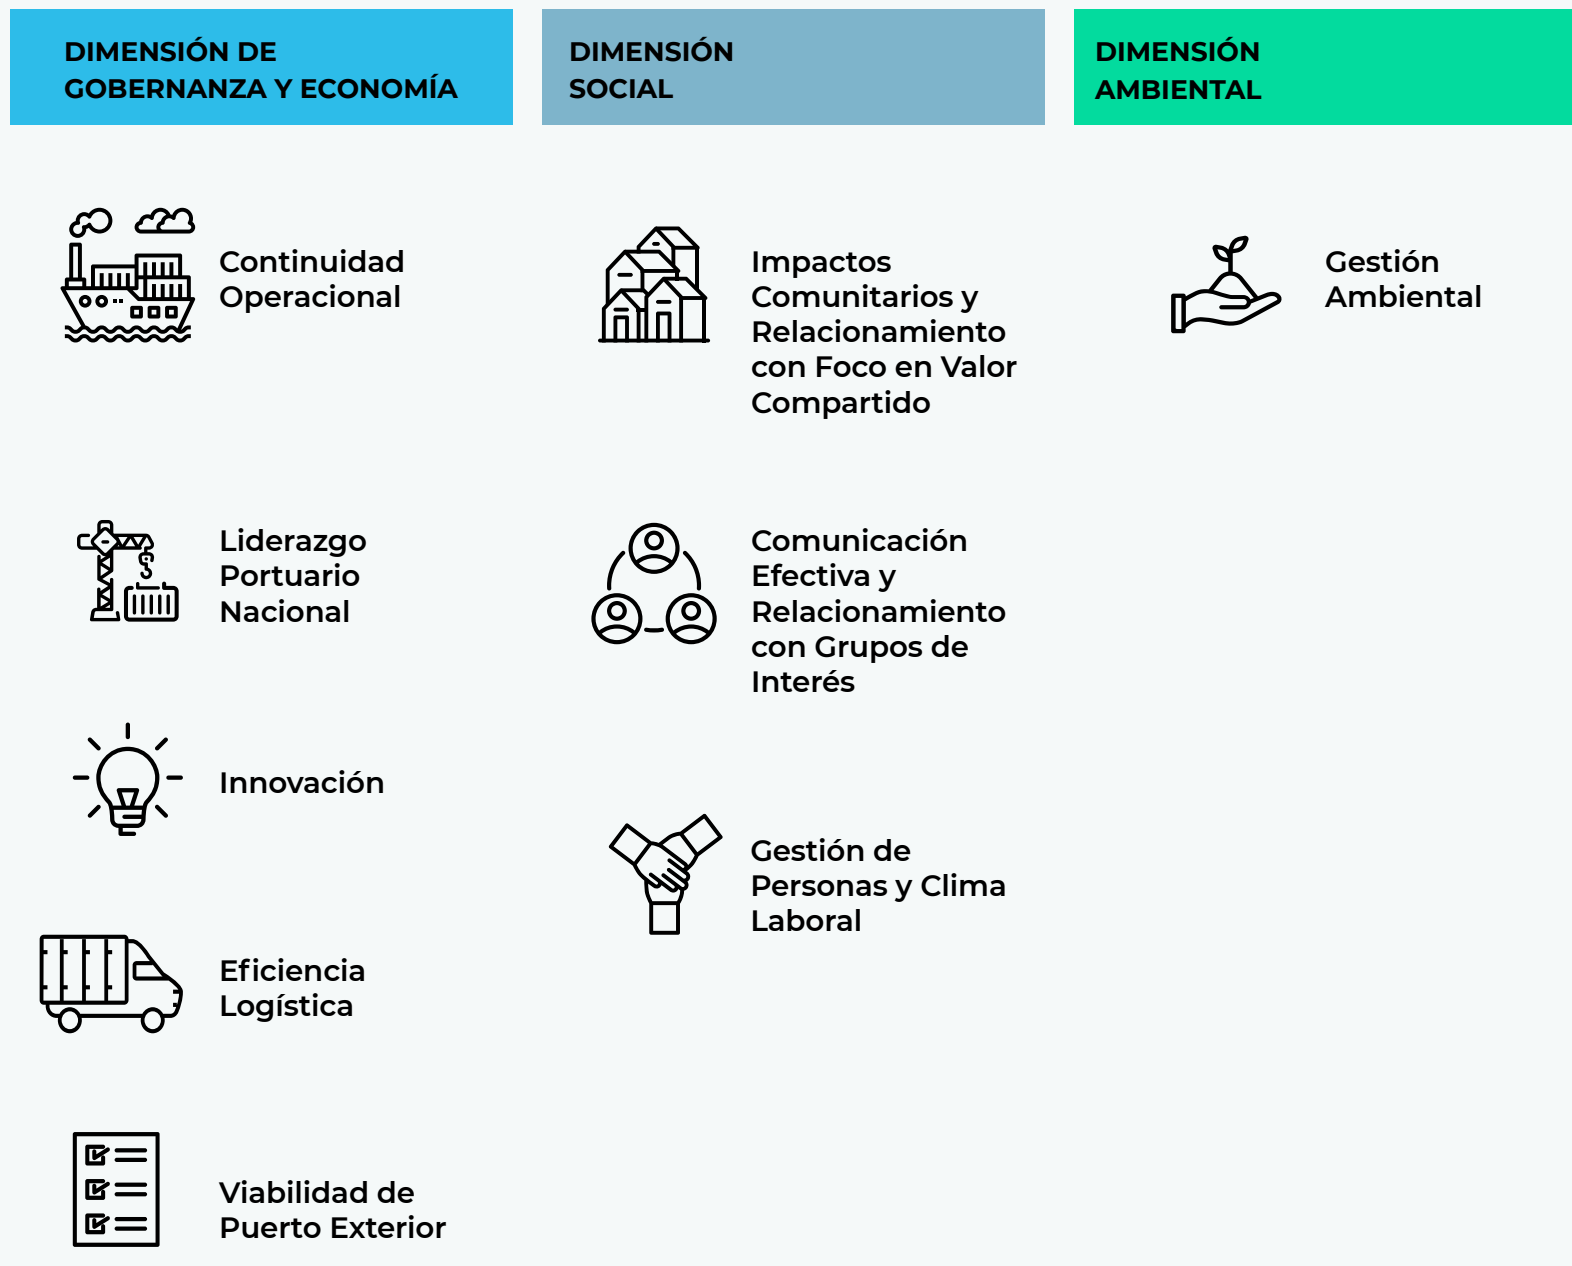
DIMENSIÓN DE GOBERNANZA Y ECONOMÍA

Continuidad Operacional

Liderazgo Portuario Nacional

Innovación

Eficiencia Logística

Viabilidad de Puerto Exterior

DIMENSIÓN SOCIAL

Impactos Comunitarios y Relacionamiento con Foco en Valor Compartido

Comunicación Efectiva y Relacionamiento con Grupos de Interés

Gestión de Personas y Clima Laboral

DIMENSIÓN AMBIENTAL

Gestión Ambiental